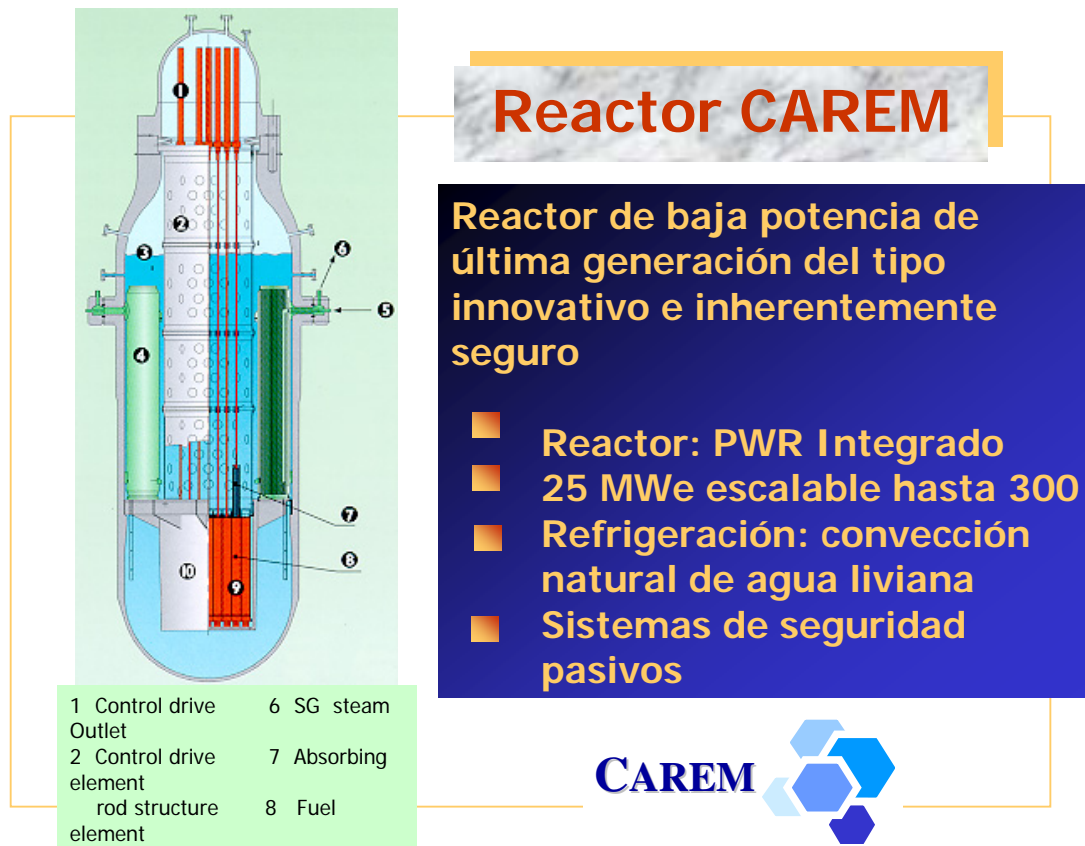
1
2
3
4
5
6
7
8
9
10

Reactor CAREM

Reactor de baja potencia de última generación del tipo innovativo e inherentemente seguro

Reactor: PWR Integrado
25 MWe escalable hasta 300
Refrigeración: convección natural de agua liviana
Sistemas de seguridad pasivos

1 Control drive 6 SG steam Outlet
2 Control drive 7 Absorbing element
rod structure 8 Fuel element

CAREM